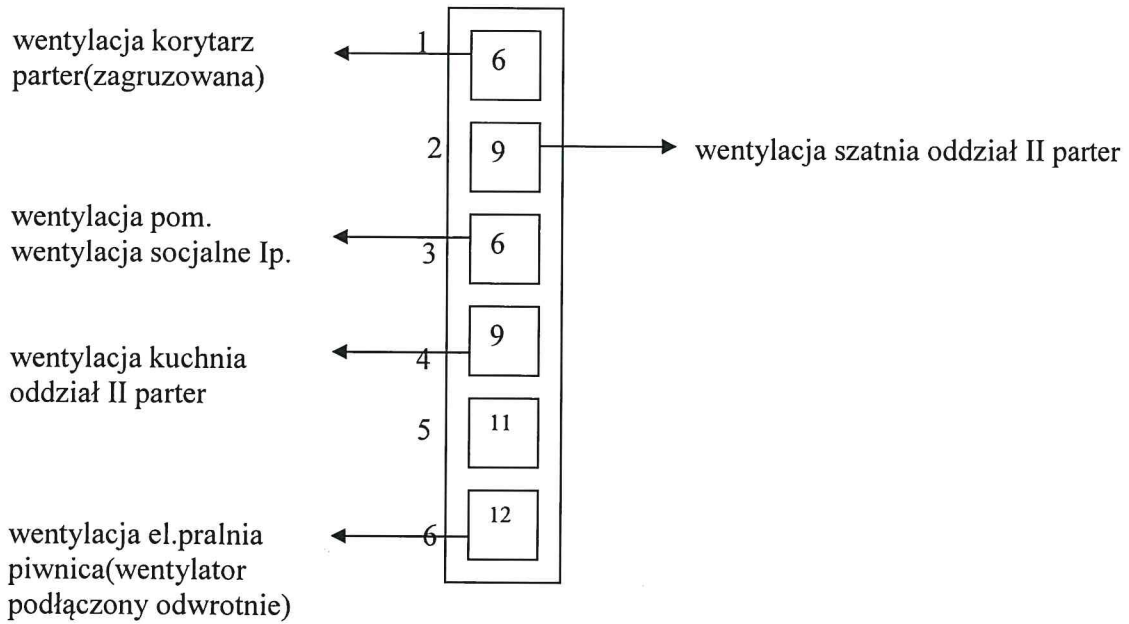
wentylacja korytarz parter(zagruzowana)

1
6

2
9

wentylacja szatnia oddział II parter

wentylacja pom. wentylacja socjalne Ip.

3
6

wentylacja kuchnia oddział II parter

4
9

5
11

wentylacja el.pralnia piwnica(wentylator podłączony odwrotnie)

6
12